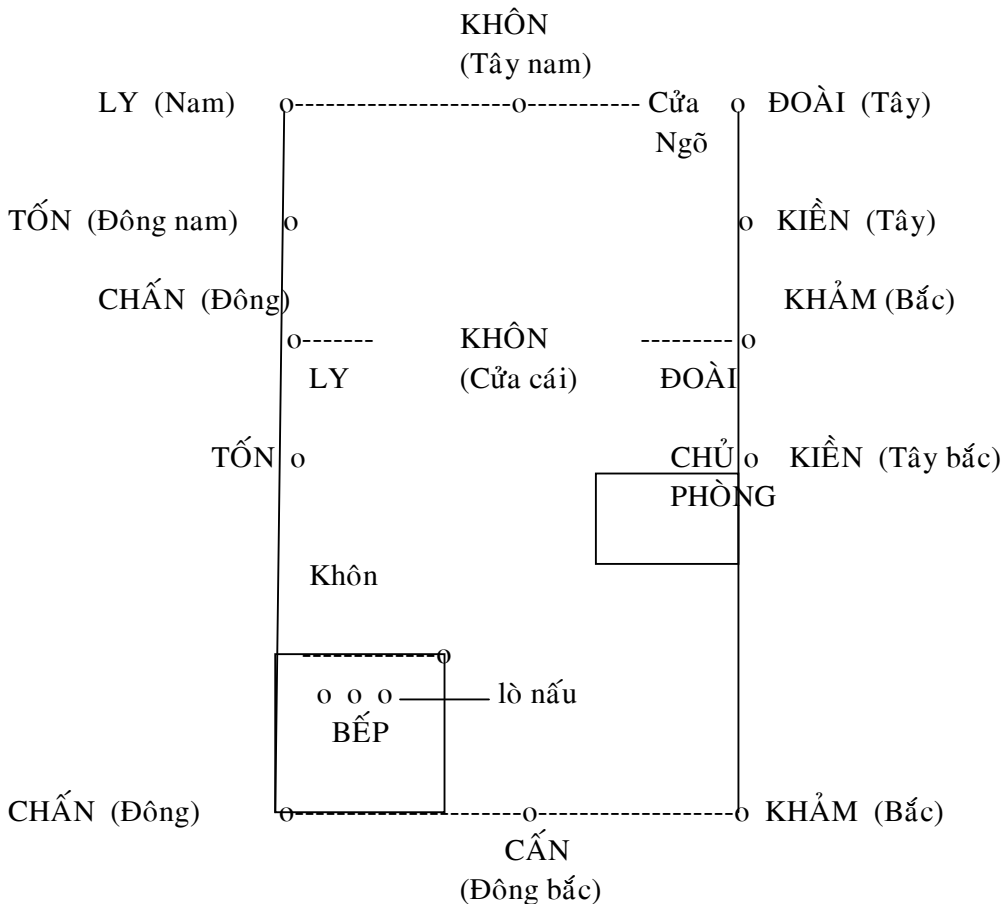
KHÔN
(Tây nam)

LY (Nam)

Cửa Ngõ

ĐOÀI (Tây)

TỐN (Đông nam)

KIỀN (Tây)

CHẤN (Đông)

KHẢM (Bắc)

KHÔN
(Cửa cái)

LY

ĐOÀI

TỐN

CHỦ PHÒNG

KIỀN (Tây bắc)

Khôn

o o o

lò nấu

BẾP

CHẤN (Đông)

KHẢM (Bắc)

CẤN
(Đông bắc)